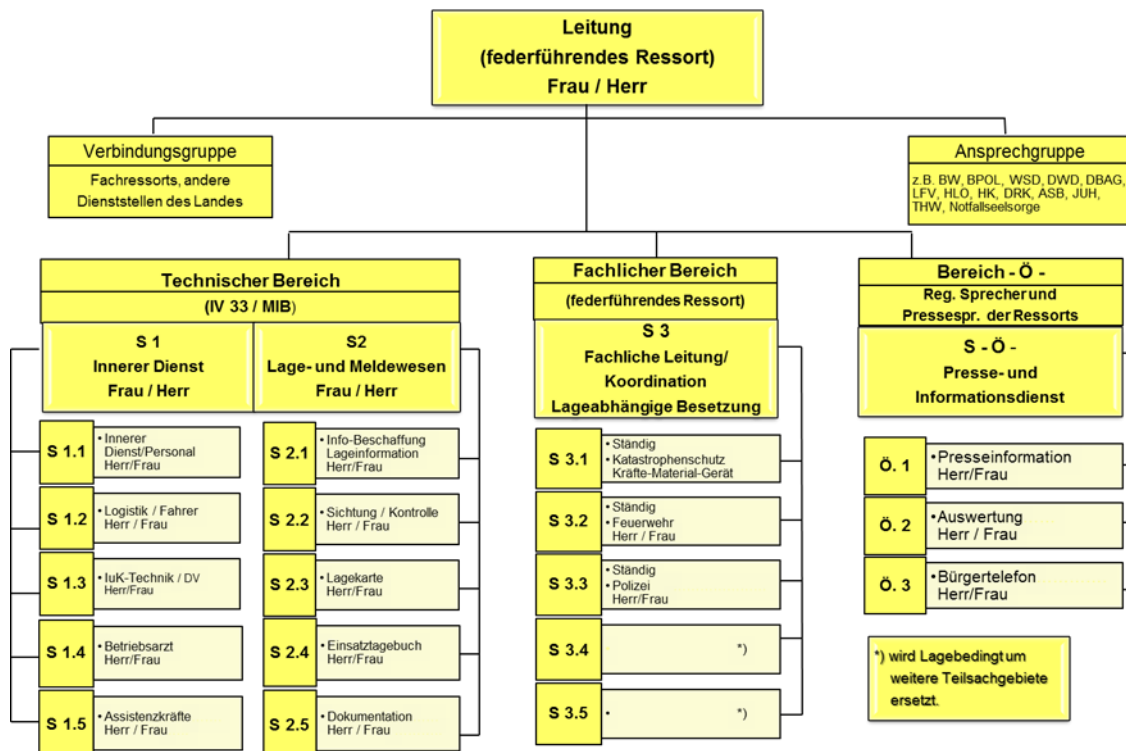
Leitung
(federführendes Ressort)
Frau / Herr

Verbindungsgruppe
Fachressorts, andere Dienststellen des Landes

Ansprechgruppe
z.B. BW, BPOL, WSD, DWD, DBAG, LFV, HLO, HK, DRK, ASB, JUH, THW, Notfallseelsorge

Technischer Bereich
(IV 33 / MIB)

S 1
Innerer Dienst
Frau / Herr

S2
Lage- und Meldewesen
Frau / Herr

S 1.1 • Innerer Dienst/Personal Herr/Frau
S 1.2 • Logistik / Fahrer Herr / Frau
S 1.3 • IuK-Technik / DV Herr/Frau
S 1.4 • Betriebsarzt Herr/Frau
S 1.5 • Assistenzkräfte Herr / Frau

S 2.1 • Info-Beschaffung Lageinformation Herr/Frau
S 2.2 • Sichtung / Kontrolle Herr / Frau
S 2.3 • Lagekarte Herr/Frau
S 2.4 • Einsatztagebuch Herr/Frau
S 2.5 • Dokumentation Herr / Frau

Fachlicher Bereich
(federführendes Ressort)
S 3
Fachliche Leitung/
Koordination
Lageabhängige Besetzung

S 3.1 • Ständig • Katastrophenschutz Kräfte-Material-Gerät
S 3.2 • Ständig • Feuerwehr Herr / Frau
S 3.3 • Ständig • Polizei Herr/Frau
S 3.4 *)
S 3.5 • *)

Bereich - Ö -
Reg. Sprecher und Pressespr. der Ressorts
S - Ö -
Presse- und Informationsdienst

Ö. 1 • Presseinformation Herr/Frau
Ö. 2 • Auswertung Herr / Frau
Ö. 3 • Bürgertelefon Herr/Frau

*) wird Lagebedingt um weitere Teilsachgebiete ersetzt.